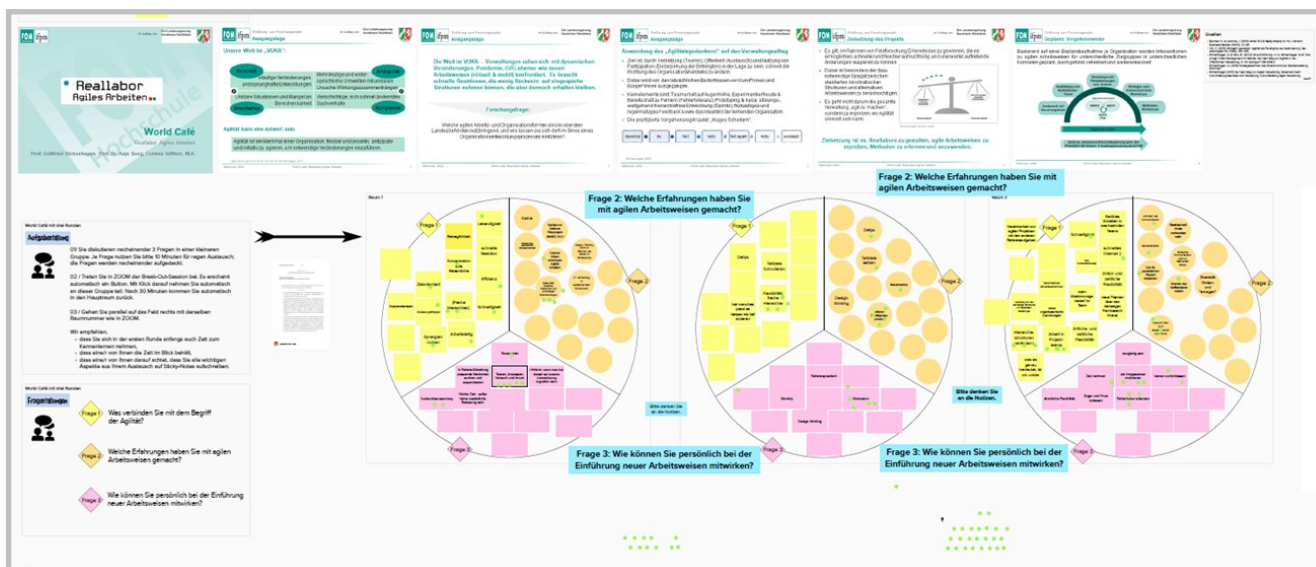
FOM Hochschule

Reallabor Agiles Arbeiten

World Café

Prof. Gottfried Richenhagen, Prof. Dr. Hye Song, Corinna Hüffner, M.A.

Unsere Welt ist „VUKA":

Agilität kann eine Antwort sein.

Die Welt ist VUKA – Verwaltungen sehen sich mit dynamischen Veränderungen, Pandemie, OZG etc. und neuen Arbeitsweisen (virtuell & mobil) konfrontiert.

Forschungsfrage:

Anwendung des „Agilitätsgedankens" auf den Verwaltungsalltag

Zielsetzung des Projekts

Zielsetzung ist es, Reallabore zu gestalten, agile Arbeitsweisen zu erproben, Methoden zu erlernen und anzuwenden.

Geplante Vorgehensweise

Quellen

World Café mit drei Runden

Aufgabenstellung

01 Sie diskutieren nacheinander 3 Fragen in einer kleinen Gruppe. Je Frage nutzen Sie bitte 10 Minuten für regen Austausch; die Fragen werden nacheinander aufgedeckt.

02 / Treten Sie in ZOOM der Break-Out-Session bei. Es erscheint automatisch ein Button. Mit Klick darauf nehmen Sie automatisch an dieser Gruppe teil. Nach 30 Minuten kommen Sie automatisch in den Hauptraum zurück.

03 / Gehen Sie parallel auf das Feld rechts mit demselben Raumnummer wie in ZOOM.

Wir empfehlen,
- dass Sie sich in der ersten Runde anfangs auch Zeit zum Kennenlernen nehmen,
- dass einer von Ihnen die Zeit im Blick behält,
- dass einer von Ihnen darauf achtet, dass Sie alle wichtigen Aspekte aus Ihrem Austausch auf Sticky-Notes aufschreiben.

World Café mit drei Runden

Fragestellungen

Frage 1 Was verbinden Sie mit dem Begriff der Agilität?

Frage 2 Welche Erfahrungen haben Sie mit agilen Arbeitsweisen gemacht?

Frage 3 Wie können Sie persönlich bei der Einführung neuer Arbeitsweisen mitwirken?

Raum 1

Frage 1

Frage 2

Frage 3

Frage 2: Welche Erfahrungen haben Sie mit agilen Arbeitsweisen gemacht?

Frage 2: Welche Erfahrungen haben Sie mit agilen Arbeitsweisen gemacht?

Raum 3

Bitte denken Sie an die Notizen.

Bitte denken Sie an die Notizen.

Frage 3: Wie können Sie persönlich bei der Einführung neuer Arbeitsweisen mitwirken?

Frage 3: Wie können Sie persönlich bei der Einführung neuer Arbeitsweisen mitwirken?

Design Thinking

Scrum